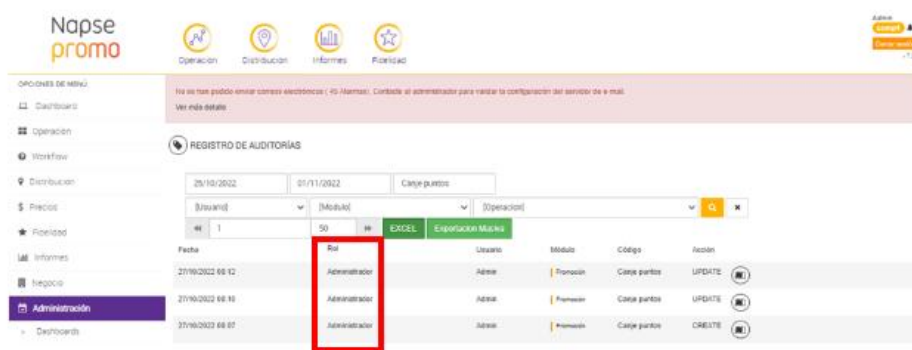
Napse promo

Operacion Distribucion Informes Fidelidad

Admin
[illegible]
Cerrar sesión

OPCIONES DE MENÚ
Dashboard
Operacion
Workflow
Distribucion
Precios
Fidelidad
Informes
Negocio
Administración
Dashboards

No se han podido enviar correos electrónicos ( 45 Alarmas). Contacte al administrador para validar la configuración del servidor de e-mail.
Ver más detalle

REGISTRO DE AUDITORÍAS

25/10/2022 01/11/2022 Canje puntos

[Usuario] [Modulo] [Operacion]

1 50 EXCEL Exportacion Masiva

| Fecha | Rol | Usuario | Módulo | Código | Acción |
|---|---|---|---|---|---|
| 27/10/2022 08:12 | Administrador | Admin | Promoción | Canje puntos | UPDATE |
| 27/10/2022 08:10 | Administrador | Admin | Promoción | Canje puntos | UPDATE |
| 27/10/2022 08:07 | Administrador | Admin | Promoción | Canje puntos | CREATE |